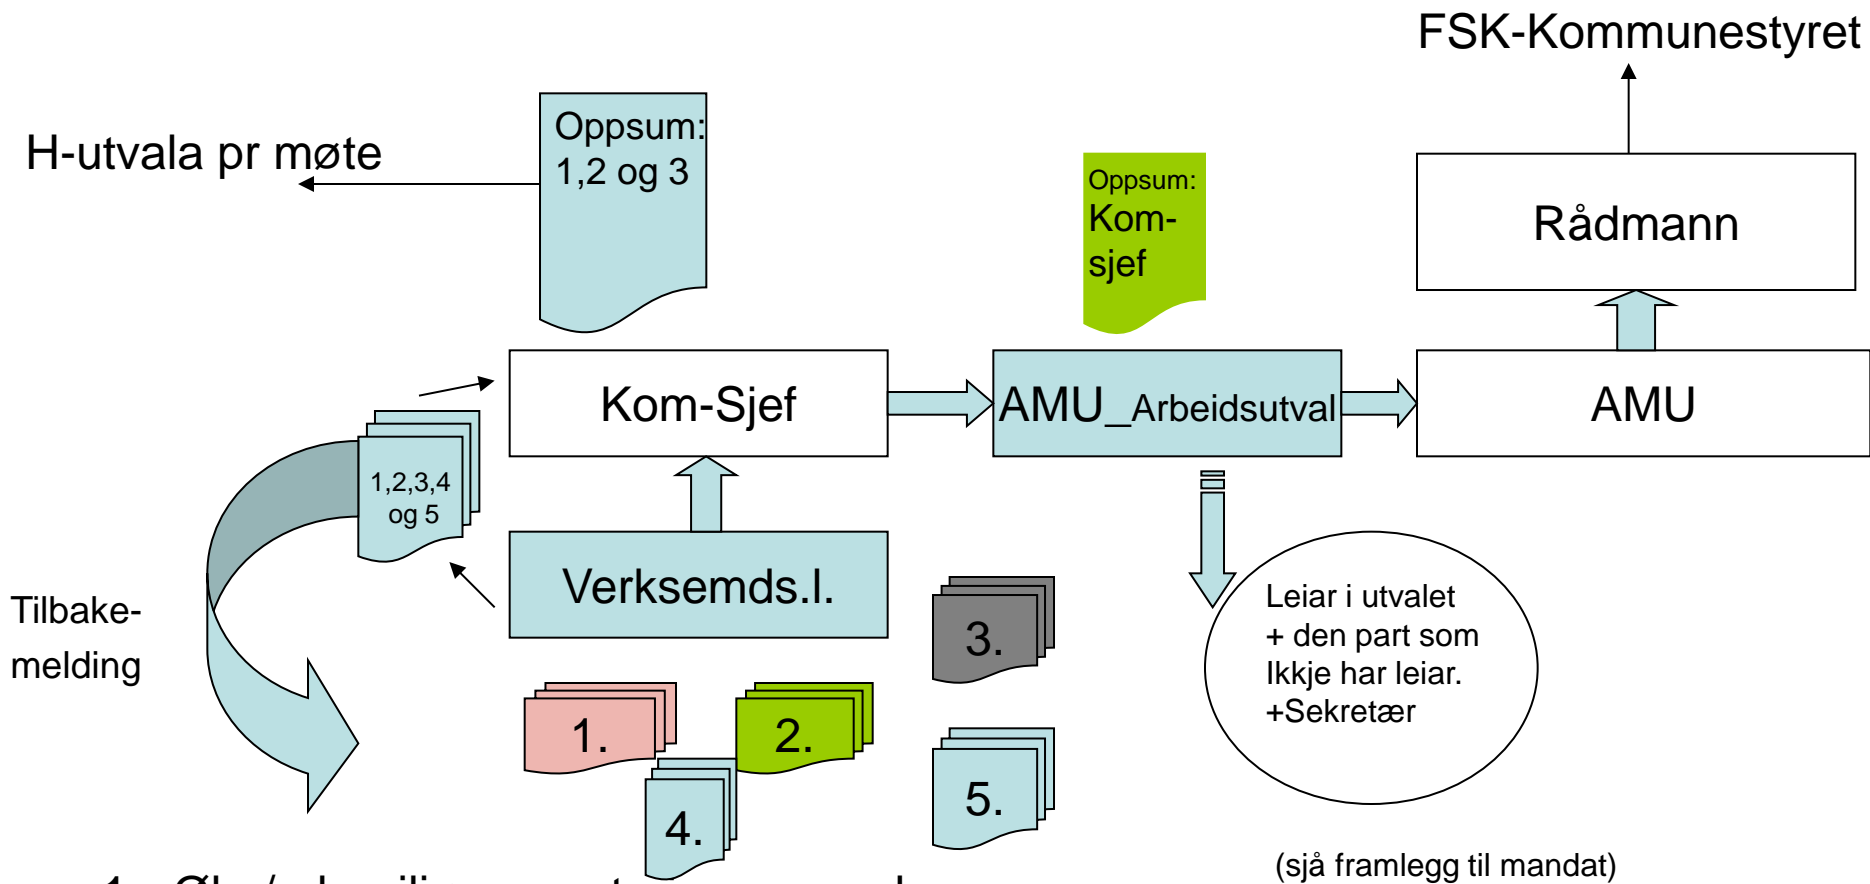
FSK-Kommunestyret

H-utvala pr møte

Oppsum: 1,2 og 3

Oppsum: Kom-sjef

Rådmann

Kom-Sjef

AMU_Arbeidsutval

AMU

1,2,3,4 og 5

Tilbake-melding

Verksemds.l.

3.

Leiar i utvalet + den part som Ikkje har leiar. +Sekretær

1.

2.

4.

5.

(sjå framlegg til mandat)

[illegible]